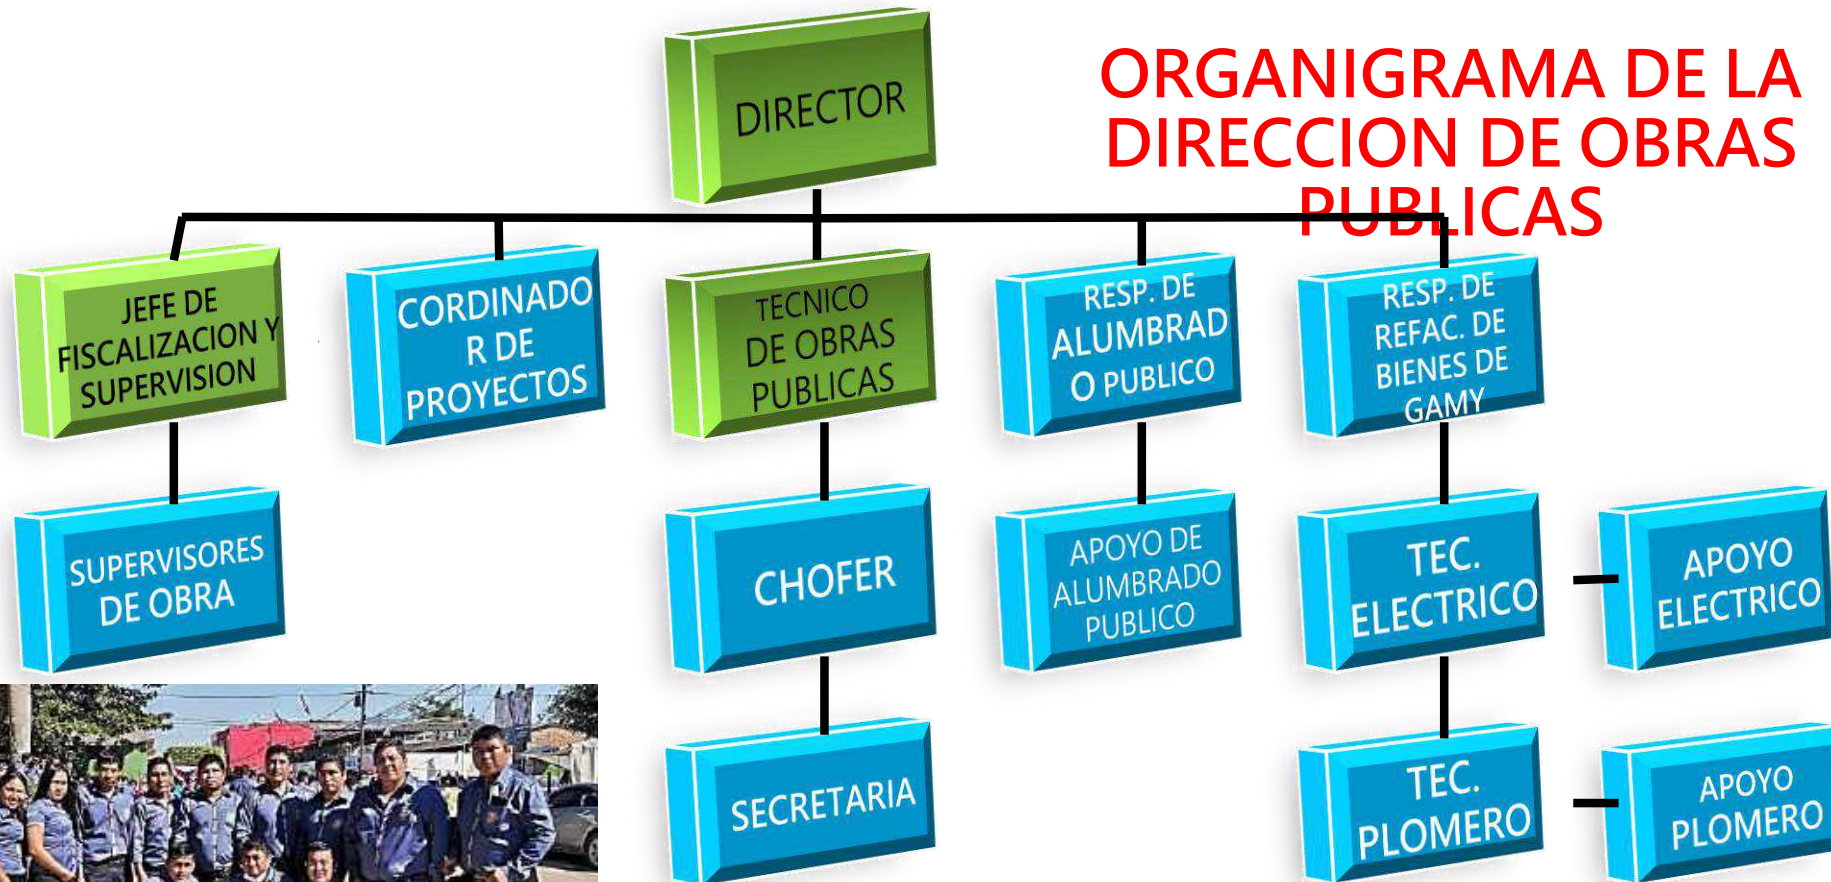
ORGANIGRAMA DE LA DIRECCION DE OBRAS PUBLICAS

DIRECTOR

JEFE DE FISCALIZACION Y SUPERVISION

CORDINADOR DE PROYECTOS

TECNICO DE OBRAS PUBLICAS

RESP. DE ALUMBRADO PUBLICO

RESP. DE REFAC. DE BIENES DE GAMY

SUPERVISORES DE OBRA

CHOFER

APOYO DE ALUMBRADO PUBLICO

TEC. ELECTRICO

APOYO ELECTRICO

SECRETARIA

TEC. PLOMERO

APOYO PLOMERO